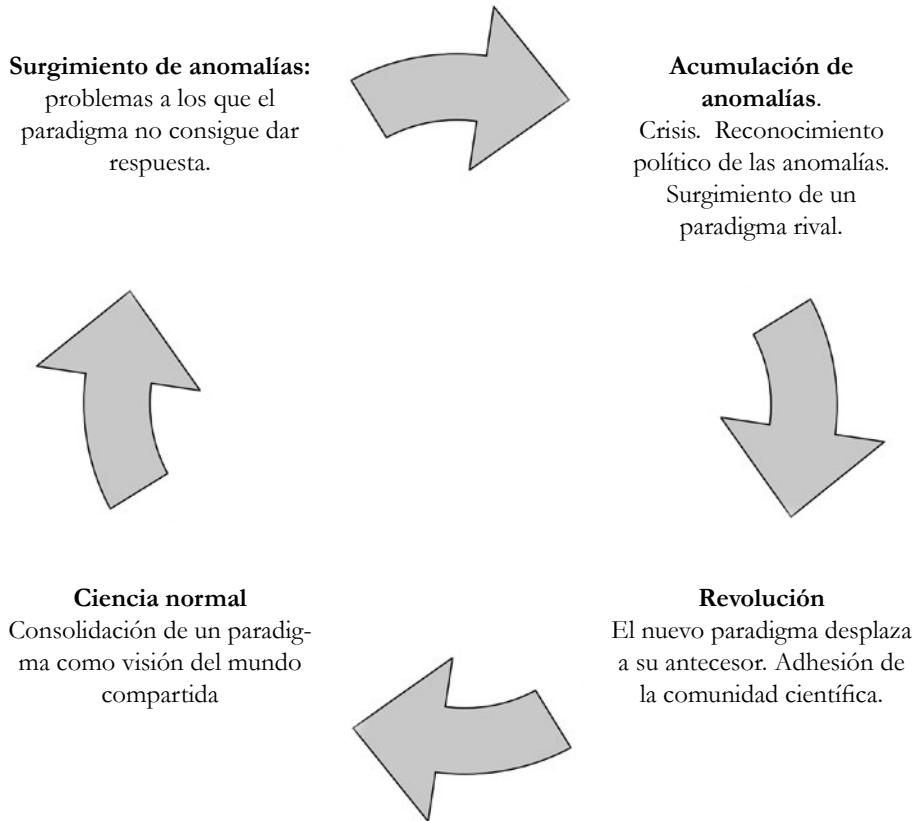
**Surgimiento de anomalías:** problemas a los que el paradigma no consigue dar respuesta.

**Acumulación de anomalías**. Crisis. Reconocimiento político de las anomalías. Surgimiento de un paradigma rival.

**Revolución**
El nuevo paradigma desplaza a su antecesor. Adhesión de la comunidad científica.

**Ciencia normal**
Consolidación de un paradigma como visión del mundo compartida